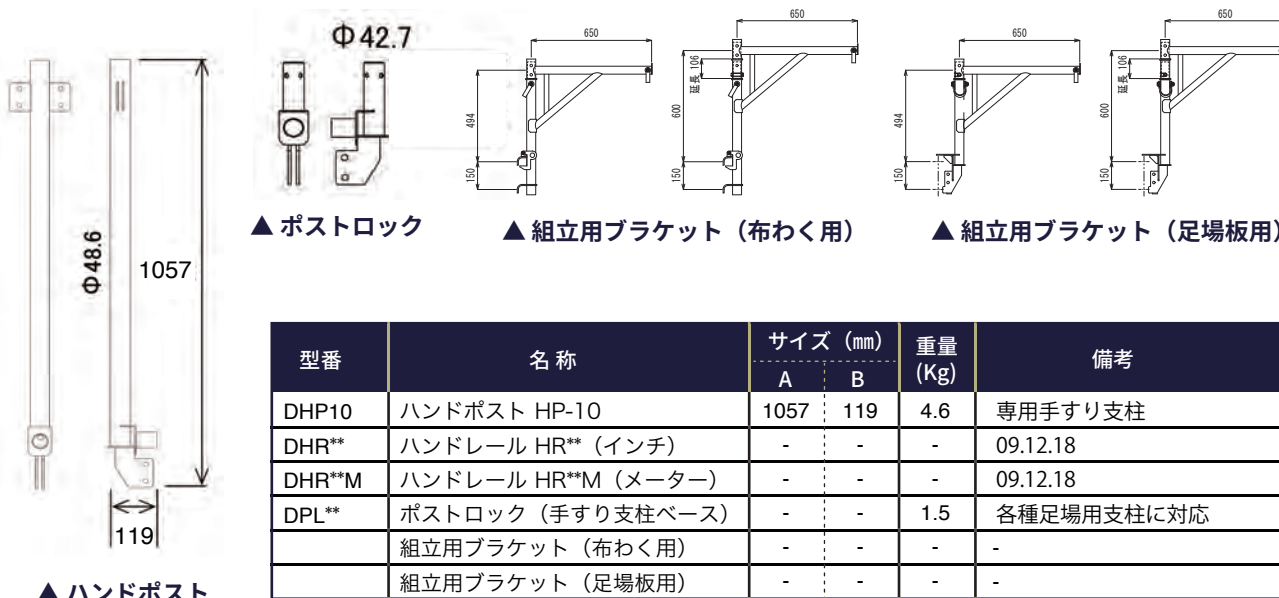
Φ42.7

650

106

延長

494

600

150

650

106

延長

494

600

150

Φ48.6

1057

119

▲ ポストロック

▲ 組立用ブラケット（布わく用）

▲ 組立用ブラケット（足場板用）

▲ ハンドポスト

| 型番 | 名称 | サイズ（mm） A | サイズ（mm） B | 重量 (Kg) | 備考 |
|---|---|---|---|---|---|
| DHP10 | ハンドポスト HP-10 | 1057 | 119 | 4.6 | 専用手すり支柱 |
| DHR** | ハンドレール HR**（インチ） | - | - | - | 09.12.18 |
| DHR**M | ハンドレール HR**M（メーター） | - | - | - | 09.12.18 |
| DPL** | ポストロック（手すり支柱ベース） | - | - | 1.5 | 各種足場用支柱に対応 |
| | 組立用ブラケット（布わく用） | - | - | - | - |
| | 組立用ブラケット（足場板用） | - | - | - | - |